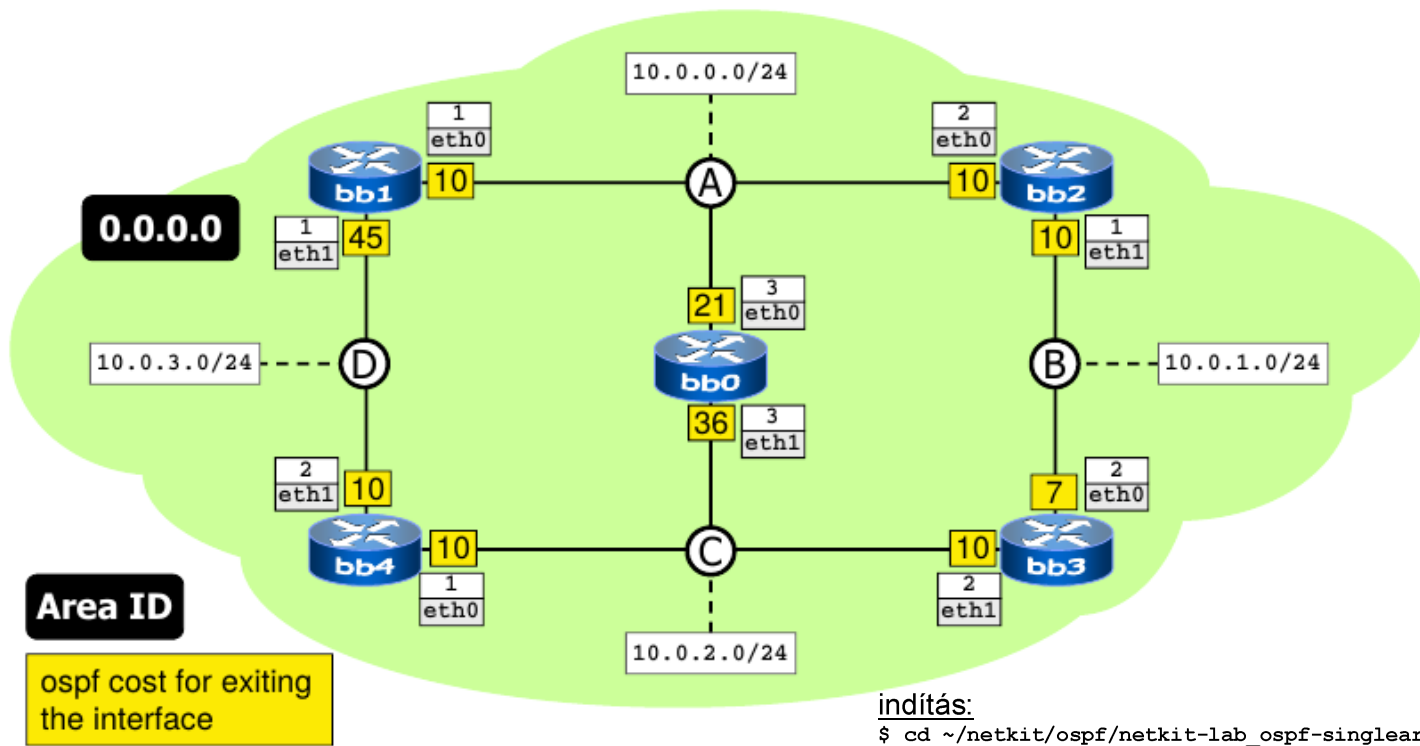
10.0.0.0/24

1
eth0

2
eth0

bb1

10

A

10

bb2

0.0.0.0

1
eth1

45

10

1
eth1

21

3
eth0

10.0.3.0/24

D

bb0

B

10.0.1.0/24

36

3
eth1

2
eth1

10

7

2
eth0

bb4

10

C

10

bb3

1
eth0

2
eth1

Area ID

10.0.2.0/24

ospf cost for exiting the interface

indítás:
$ cd ~/netkit/ospf/netkit-lab_ospf-singlear